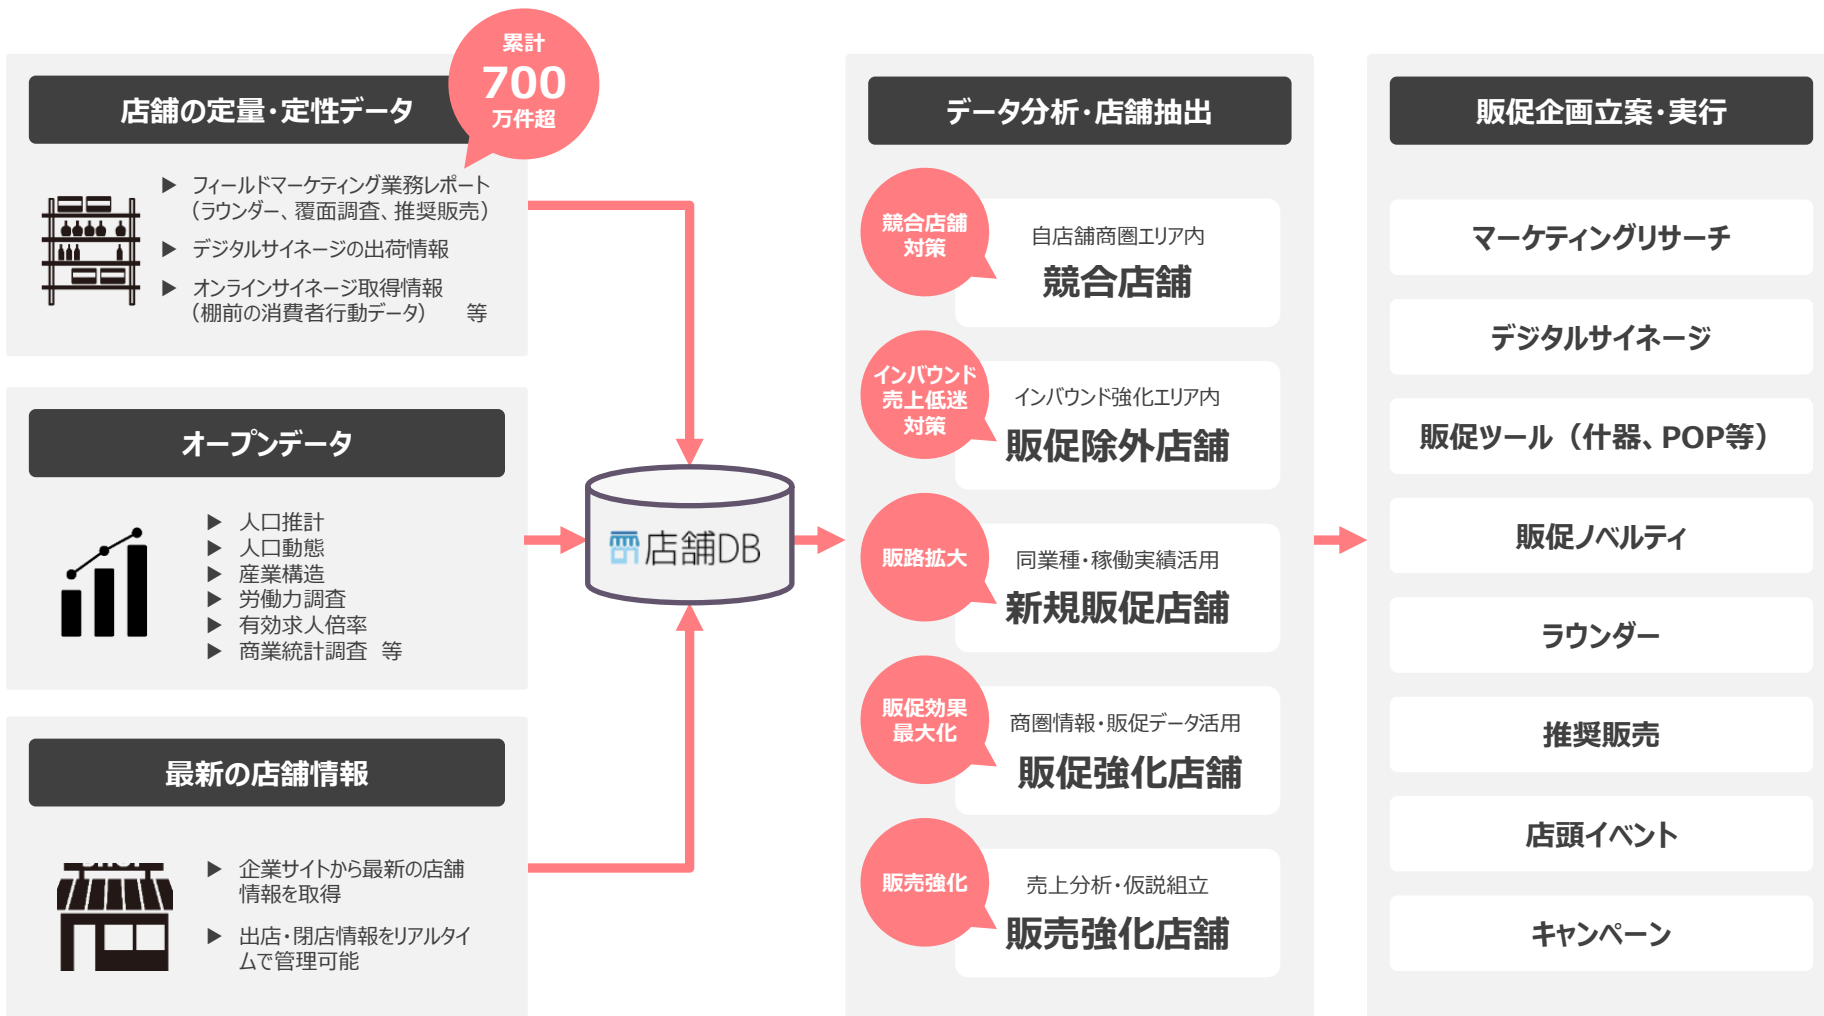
店舗の定量・定性データ

累計
700
万件超

▶ フィールドマーケティング業務レポート（ラウンダー、覆面調査、推奨販売）
▶ デジタルサイネージの出荷情報
▶ オンラインサイネージ取得情報（棚前の消費者行動データ）　等

オープンデータ

▶ 人口推計
▶ 人口動態
▶ 産業構造
▶ 労働力調査
▶ 有効求人倍率
▶ 商業統計調査　等

最新の店舗情報

▶ 企業サイトから最新の店舗情報を取得
▶ 出店・閉店情報をリアルタイムで管理可能

店舗DB

データ分析・店舗抽出

競合店舗対策
自店舗商圏エリア内
競合店舗

インバウンド売上低迷対策
インバウンド強化エリア内
販促除外店舗

販路拡大
同業種・稼働実績活用
新規販促店舗

販促効果最大化
商圏情報・販促データ活用
販促強化店舗

販売強化
売上分析・仮説組立
販売強化店舗

販促企画立案・実行

マーケティングリサーチ
デジタルサイネージ
販促ツール（什器、POP等）
販促ノベルティ
ラウンダー
推奨販売
店頭イベント
キャンペーン